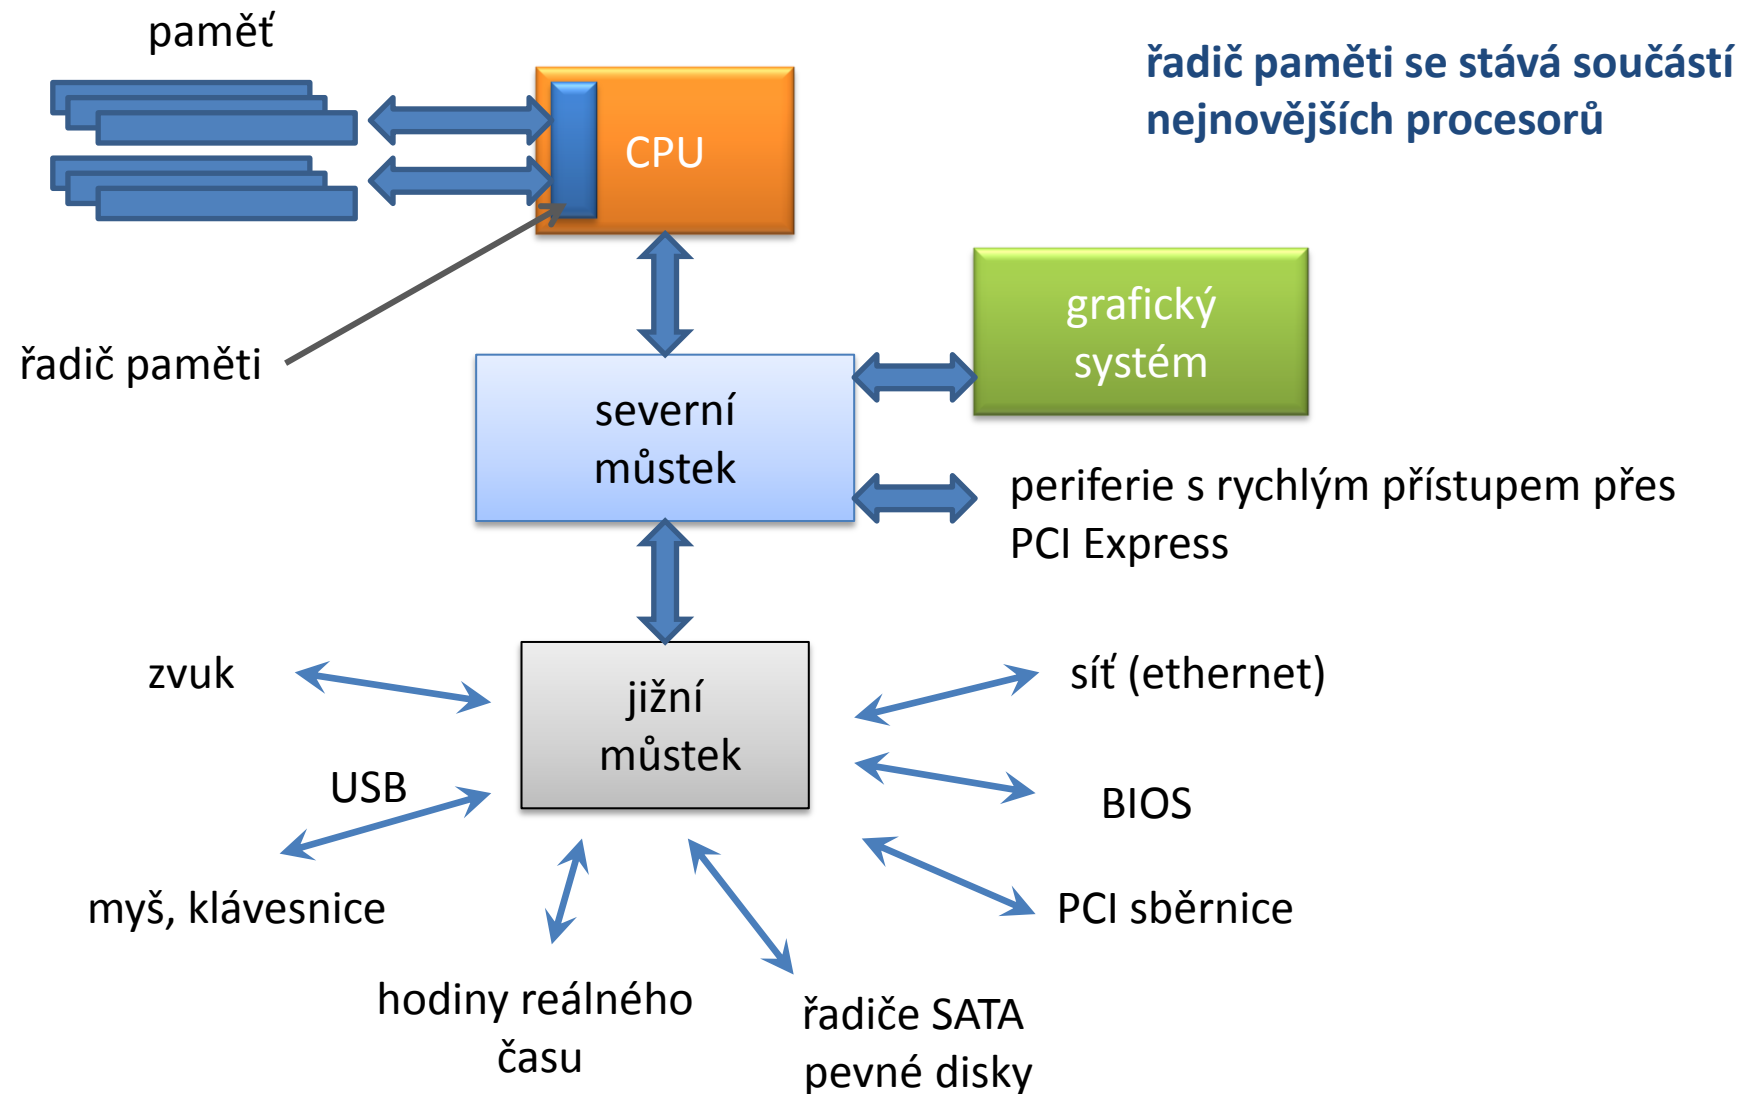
paměť

řadič paměti se stává součástí nejnovějších procesorů

CPU

řadič paměti

grafický systém

severní můstek

periferie s rychlým přístupem přes PCI Express

zvuk

jižní můstek

síť (ethernet)

USB

BIOS

myš, klávesnice

PCI sběrnice

hodiny reálného času

řadiče SATA pevné disky